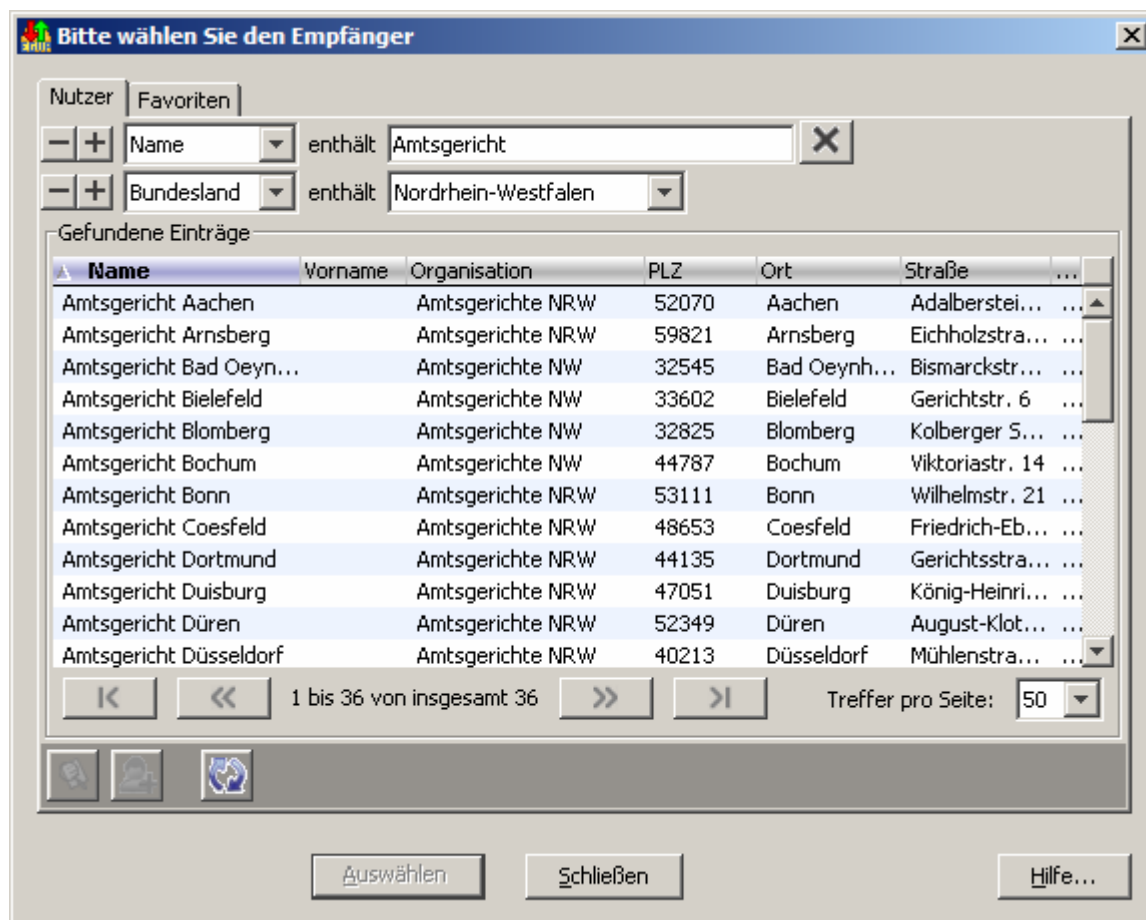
Bitte wählen Sie den Empfänger

Nutzer | Favoriten

Name enthält Amtsgericht

Bundesland enthält Nordrhein-Westfalen

Gefundene Einträge

| Name | Vorname | Organisation | PLZ | Ort | Straße | ... |
|---|---|---|---|---|---|---|
| Amtsgericht Aachen | | Amtsgerichte NRW | 52070 | Aachen | Adalberstei... | ... |
| Amtsgericht Arnsberg | | Amtsgerichte NRW | 59821 | Arnsberg | Eichholzstra... | ... |
| Amtsgericht Bad Oeyn... | | Amtsgerichte NW | 32545 | Bad Oeynh... | Bismarckstr... | ... |
| Amtsgericht Bielefeld | | Amtsgerichte NW | 33602 | Bielefeld | Gerichtstr. 6 | ... |
| Amtsgericht Blomberg | | Amtsgerichte NW | 32825 | Blomberg | Kolberger S... | ... |
| Amtsgericht Bochum | | Amtsgerichte NW | 44787 | Bochum | Viktoriastr. 14 | ... |
| Amtsgericht Bonn | | Amtsgerichte NRW | 53111 | Bonn | Wilhelmstr. 21 | ... |
| Amtsgericht Coesfeld | | Amtsgerichte NRW | 48653 | Coesfeld | Friedrich-Eb... | ... |
| Amtsgericht Dortmund | | Amtsgerichte NRW | 44135 | Dortmund | Gerichtsstra... | ... |
| Amtsgericht Duisburg | | Amtsgerichte NRW | 47051 | Duisburg | König-Heinri... | ... |
| Amtsgericht Düren | | Amtsgerichte NRW | 52349 | Düren | August-Klot... | ... |
| Amtsgericht Düsseldorf | | Amtsgerichte NRW | 40213 | Düsseldorf | Mühlenstra... | ... |

1 bis 36 von insgesamt 36

Treffer pro Seite: 50

Auswählen Schließen Hilfe...